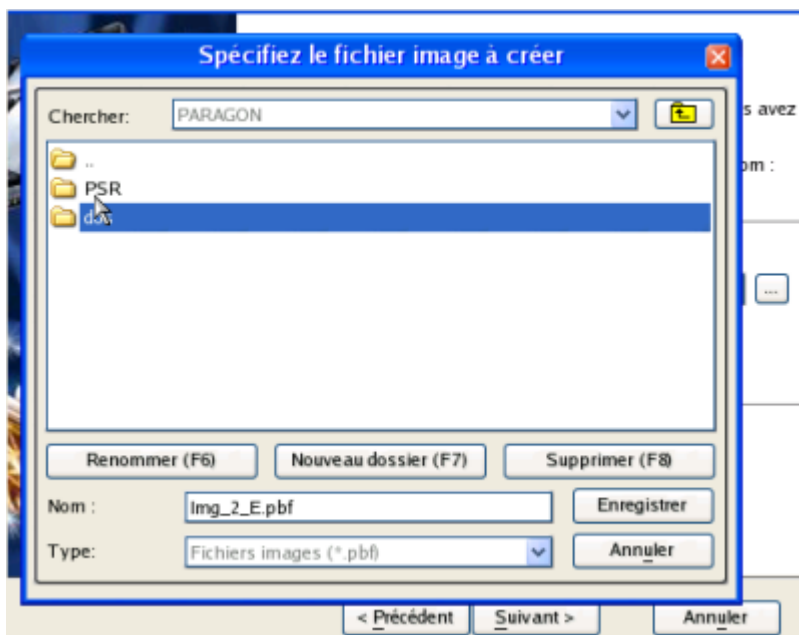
Spécifiez le fichier image à créer

Chercher: PARAGON

..
PSR
d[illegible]

Renommer (F6)
Nouveau dossier (F7)
Supprimer (F8)

Nom : Img_2_E.pbf
Enregistrer

Type: Fichiers images (*.pbf)
Annuler

s avez
om :
...

< Précédent
Suivant >
Annuler